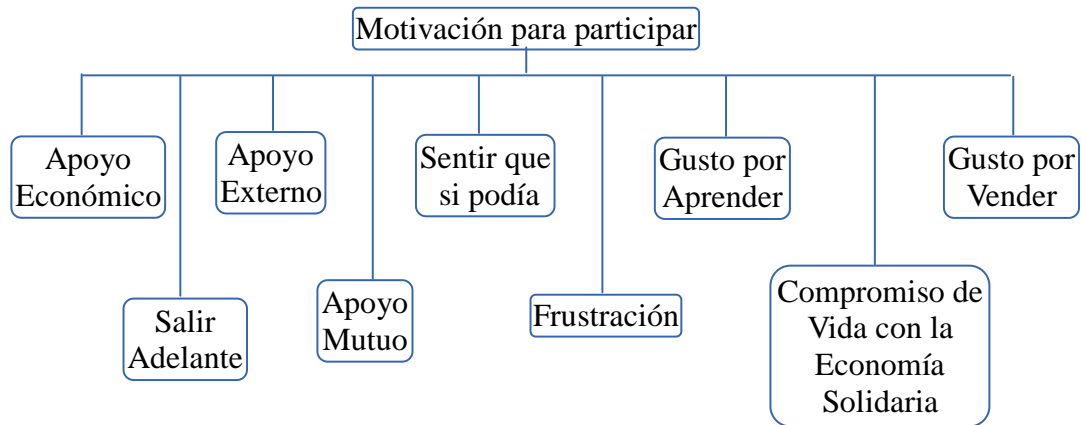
Motivación para participar

Apoyo Económico

Salir Adelante

Apoyo Externo

Apoyo Mutuo

Sentir que si podía

Frustración

Gusto por Aprender

Compromiso de Vida con la Economía Solidaria

Gusto por Vender